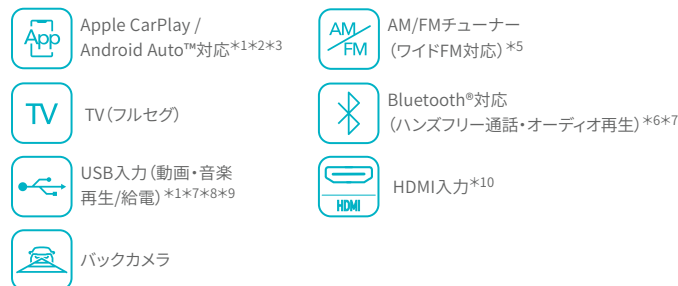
App
Apple CarPlay / Android Auto™対応$^{*1*2*3}$

AM FM
AM/FMチューナー（ワイドFM対応）$^{*5}$

TV
TV（フルセグ）

Bluetooth®対応（ハンズフリー通話・オーディオ再生）$^{*6*7}$

USB入力（動画・音楽再生/給電）$^{*1*7*8*9}$

HDMI
HDMI入力$^{*10}$

バックカメラ